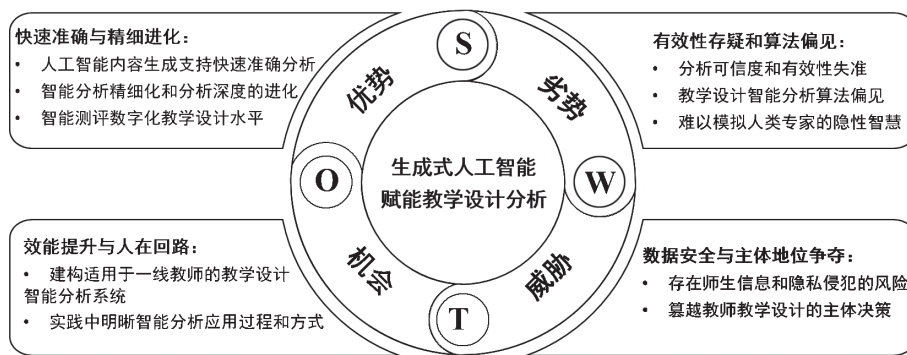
快速准确与精细进化：

• 人工智能内容生成支持快速准确分析
• 智能分析精细化和分析深度的进化
• 智能测评数字化教学设计水平

有效性存疑和算法偏见：

• 分析可信度和有效性失准
• 教学设计智能分析算法偏见
• 难以模拟人类专家的隐性智慧

S

优势

劣势

O

生成式人工智能赋能教学设计分析

W

机会

威胁

T

效能提升与人在回路：

• 建构适用于一线教师的教学设计智能分析系统
• 实践中明晰智能分析应用过程和方式

数据安全与主体地位争夺：

• 存在师生信息和隐私侵犯的风险
• 篡越教师教学设计的主体决策